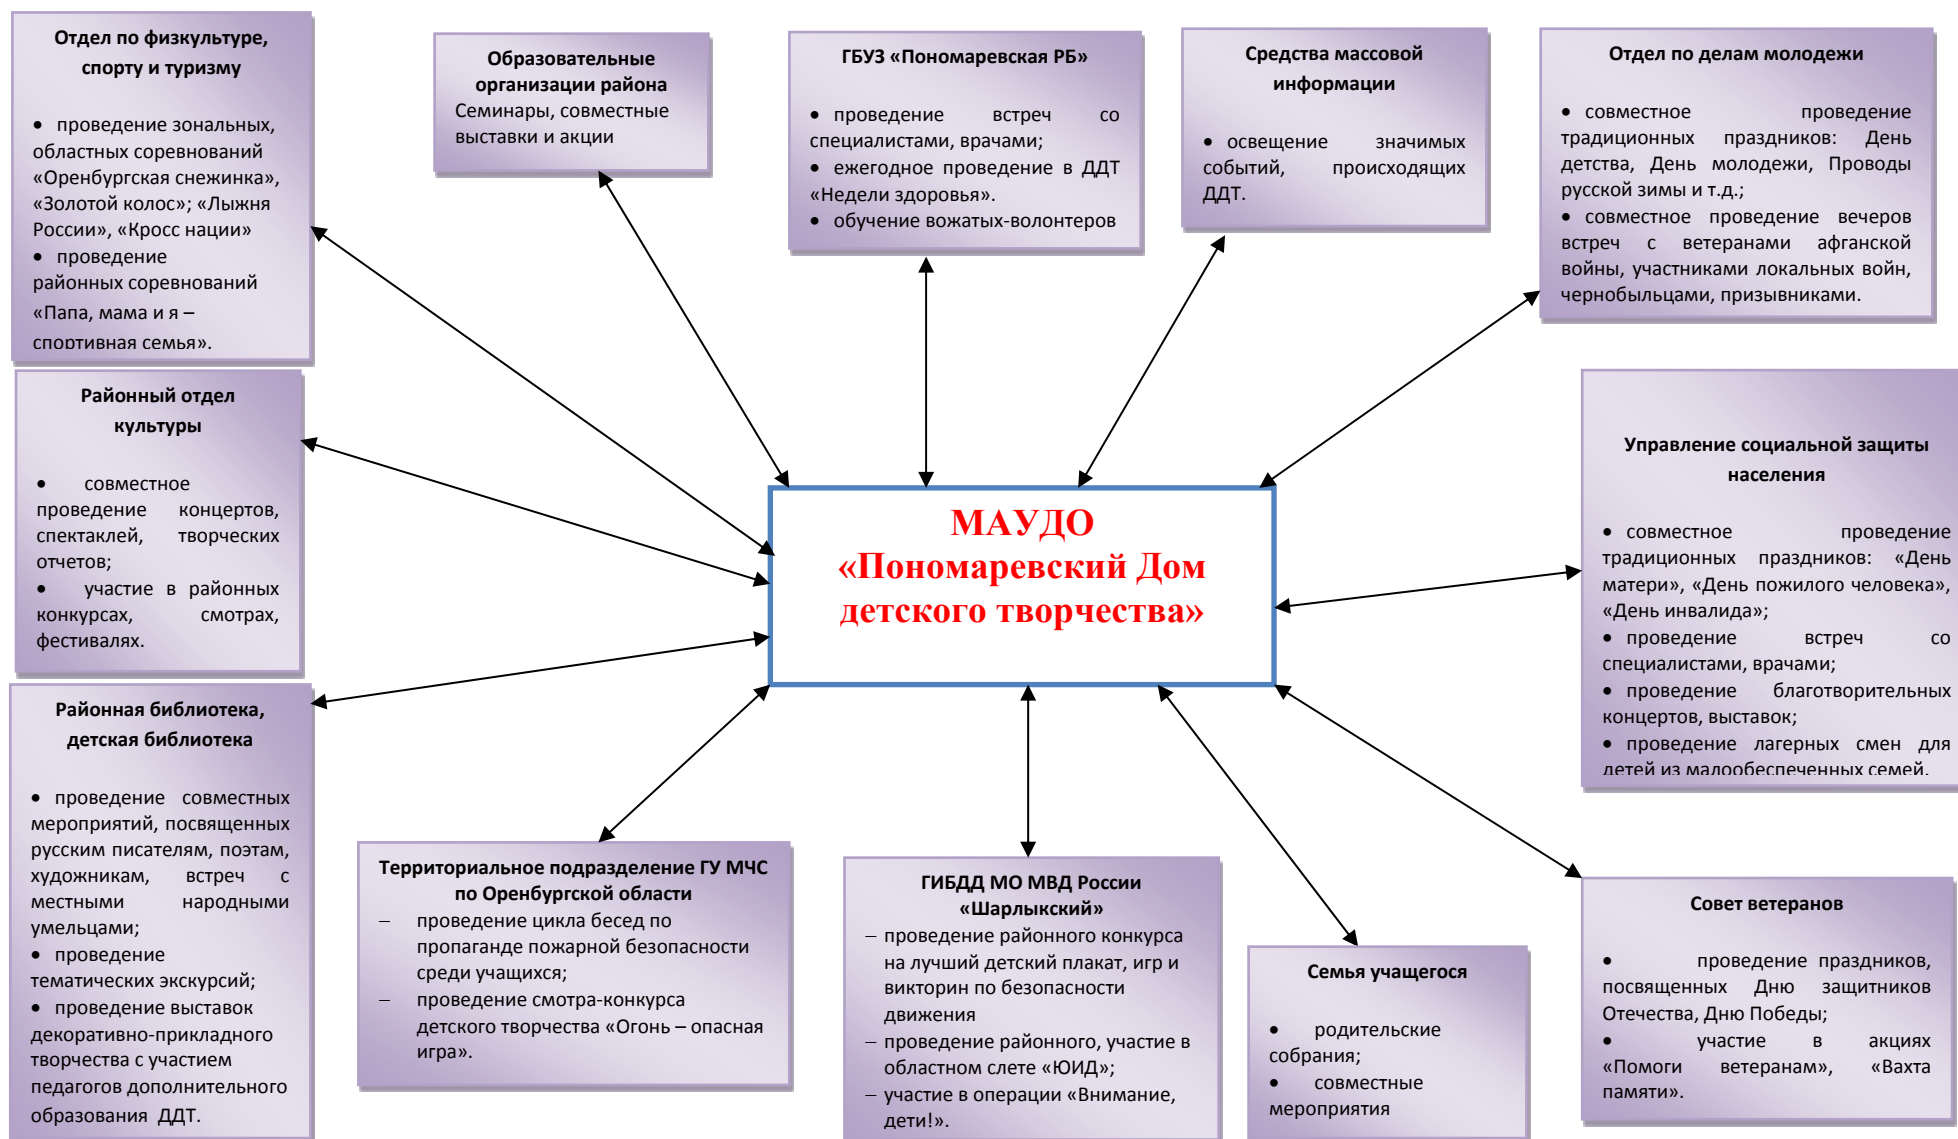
Отдел по физкультуре, спорту и туризму

• проведение зональных, областных соревнований «Оренбургская снежинка», «Золотой колос»; «Лыжня России», «Кросс нации»
• проведение районных соревнований «Папа, мама и я – спортивная семья».

Образовательные организации района
Семинары, совместные выставки и акции

ГБУЗ «Пономаревская РБ»

• проведение встреч со специалистами, врачами;
• ежегодное проведение в ДДТ «Недели здоровья».
• обучение вожатых-волонтеров

Средства массовой информации

• освещение значимых событий, происходящих ДДТ.

Отдел по делам молодежи

• совместное проведение традиционных праздников: День детства, День молодежи, Проводы русской зимы и т.д.;
• совместное проведение вечеров встреч с ветеранами афганской войны, участниками локальных войн, чернобыльцами, призывниками.

Районный отдел культуры

• совместное проведение концертов, спектаклей, творческих отчетов;
• участие в районных конкурсах, смотрах, фестивалях.

МАУДО «Пономаревский Дом детского творчества»

Управление социальной защиты населения

• совместное проведение традиционных праздников: «День матери», «День пожилого человека», «День инвалида»;
• проведение встреч со специалистами, врачами;
• проведение благотворительных концертов, выставок;
• проведение лагерных смен для детей из малообеспеченных семей.

Районная библиотека, детская библиотека

• проведение совместных мероприятий, посвященных русским писателям, поэтам, художникам, встреч с местными народными умельцами;
• проведение тематических экскурсий;
• проведение выставок декоративно-прикладного творчества с участием педагогов дополнительного образования ДДТ.

Территориальное подразделение ГУ МЧС по Оренбургской области
– проведение цикла бесед по пропаганде пожарной безопасности среди учащихся;
– проведение смотра-конкурса детского творчества «Огонь – опасная игра».

ГИБДД МО МВД России «Шарлыкский»
– проведение районного конкурса на лучший детский плакат, игр и викторин по безопасности движения
– проведение районного, участие в областном слете «ЮИД»;
– участие в операции «Внимание, дети!».

Семья учащегося

• родительские собрания;
• совместные мероприятия

Совет ветеранов

• проведение праздников, посвященных Дню защитников Отечества, Дню Победы;
• участие в акциях «Помоги ветеранам», «Вахта памяти».